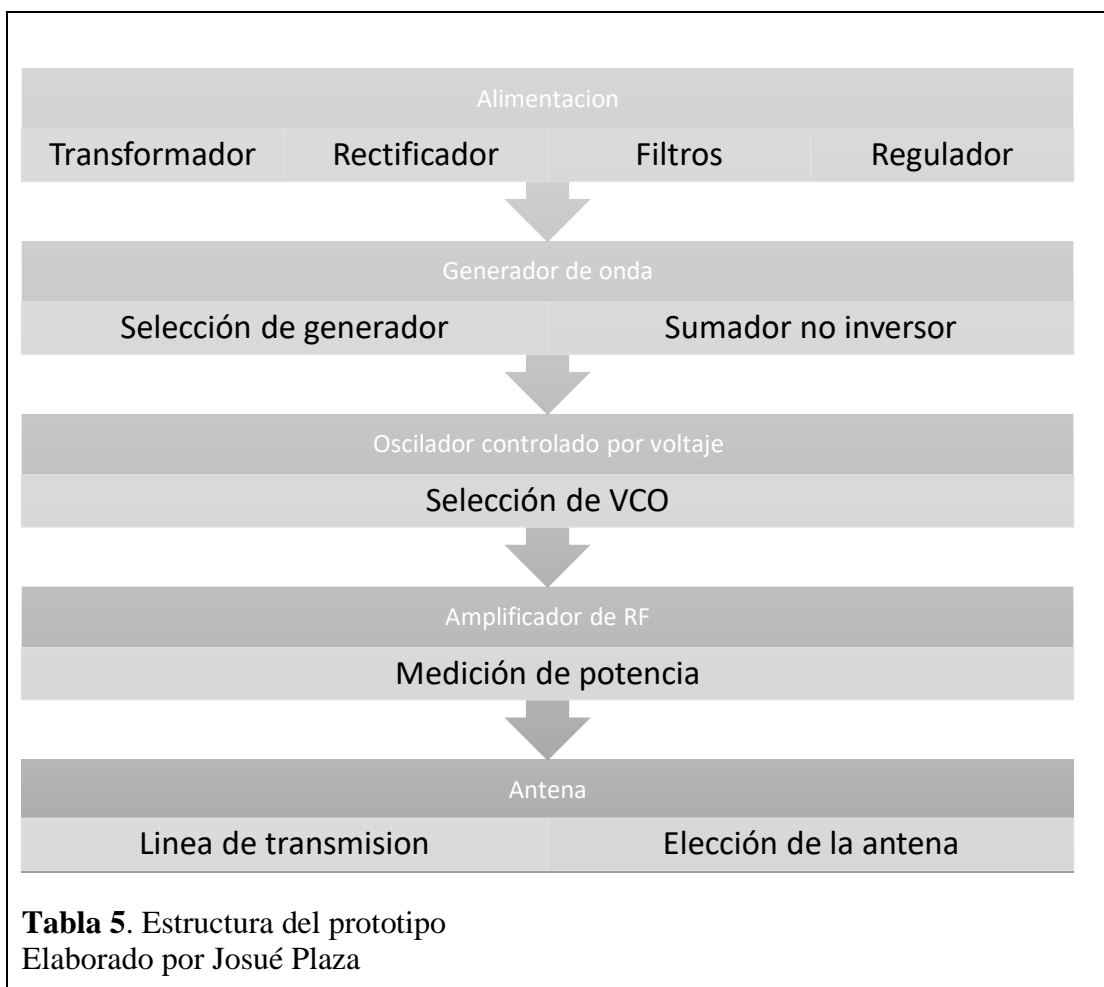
Alimentacion

Transformador

Rectificador

Filtros

Regulador

Generador de onda

Selección de generador

Sumador no inversor

Oscilador controlado por voltaje

Selección de VCO

Amplificador de RF

Medición de potencia

Antena

Linea de transmision

Elección de la antena

**Tabla 5**. Estructura del prototipo
Elaborado por Josué Plaza